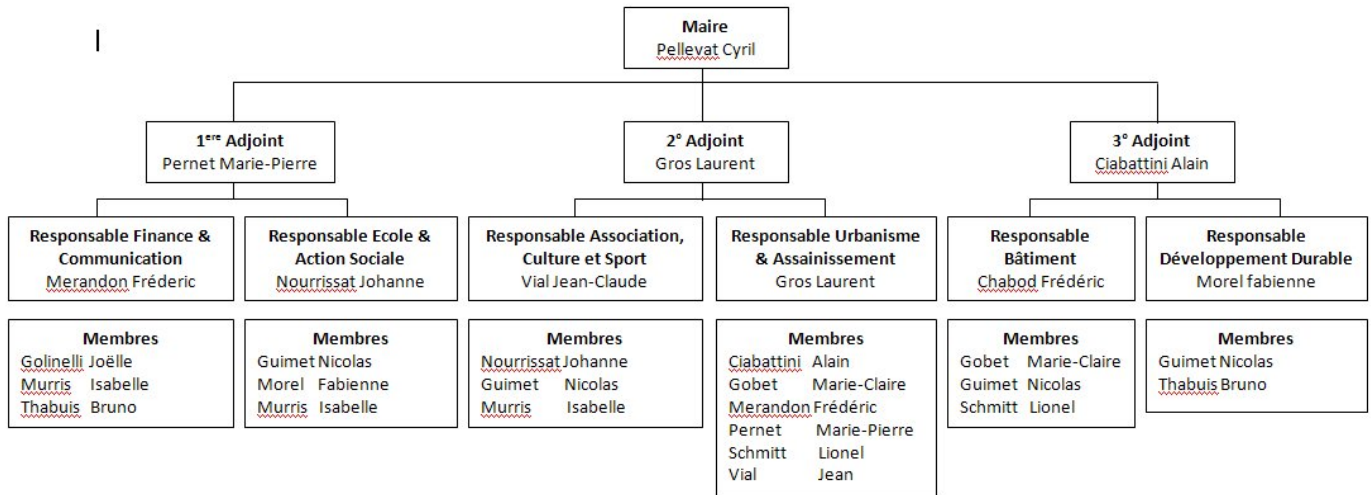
Maire
Pellevat Cyril

1$^{ere}$ Adjoint
Pernet Marie-Pierre

2° Adjoint
Gros Laurent

3° Adjoint
Ciabattini Alain

Responsable Finance & Communication
Merandon Fréderic

Responsable Ecole & Action Sociale
Nourrissat Johanne

Responsable Association, Culture et Sport
Vial Jean-Claude

Responsable Urbanisme & Assainissement
Gros Laurent

Responsable Bâtiment
Chabod Frédéric

Responsable Développement Durable
Morel fabienne

Membres
Golinelli Joëlle
Murris Isabelle
Thabuis Bruno

Membres
Guimet Nicolas
Morel Fabienne
Murris Isabelle

Membres
Nourrissat Johanne
Guimet Nicolas
Murris Isabelle

Membres
Ciabattini Alain
Gobet Marie-Claire
Merandon Frédéric
Pernet Marie-Pierre
Schmitt Lionel
Vial Jean

Membres
Gobet Marie-Claire
Guimet Nicolas
Schmitt Lionel

Membres
Guimet Nicolas
Thabuis Bruno